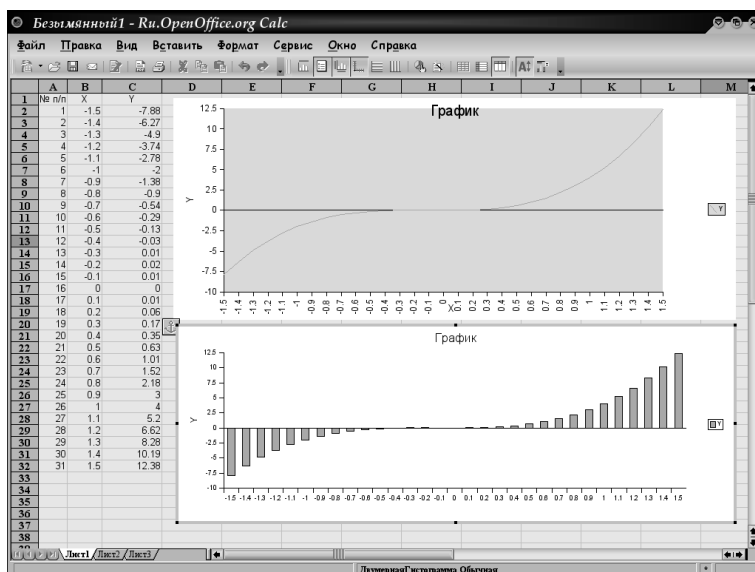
Безымянный1 - Ru.OpenOffice.org Calc

Файл Правка Вид Вставить Формат Сервис Окно Справка

| | A | B | C |
|---|---|---|---|
| 1 | № п/п | X | Y |
| 2 | 1 | -1.5 | -7.88 |
| 3 | 2 | -1.4 | -6.27 |
| 4 | 3 | -1.3 | -4.9 |
| 5 | 4 | -1.2 | -3.74 |
| 6 | 5 | -1.1 | -2.78 |
| 7 | 6 | -1 | -2 |
| 8 | 7 | -0.9 | -1.38 |
| 9 | 8 | -0.8 | -0.9 |
| 10 | 9 | -0.7 | -0.54 |
| 11 | 10 | -0.6 | -0.29 |
| 12 | 11 | -0.5 | -0.13 |
| 13 | 12 | -0.4 | -0.03 |
| 14 | 13 | -0.3 | 0.01 |
| 15 | 14 | -0.2 | 0.02 |
| 16 | 15 | -0.1 | 0.01 |
| 17 | 16 | 0 | 0 |
| 18 | 17 | 0.1 | 0.01 |
| 19 | 18 | 0.2 | 0.06 |
| 20 | 19 | 0.3 | 0.17 |
| 21 | 20 | 0.4 | 0.35 |
| 22 | 21 | 0.5 | 0.63 |
| 23 | 22 | 0.6 | 1.01 |
| 24 | 23 | 0.7 | 1.52 |
| 25 | 24 | 0.8 | 2.18 |
| 26 | 25 | 0.9 | 3 |
| 27 | 26 | 1 | 4 |
| 28 | 27 | 1.1 | 5.2 |
| 29 | 28 | 1.2 | 6.62 |
| 30 | 29 | 1.3 | 8.28 |
| 31 | 30 | 1.4 | 10.19 |
| 32 | 31 | 1.5 | 12.38 |

D E F G H I J K L M

График
12.5 10 7.5 5 2.5 0 -2.5 -5 -7.5 -10
Y
-1.5 -1.4 -1.3 -1.2 -1.1 -1 -0.9 -0.8 -0.7 -0.6 -0.5 -0.4 -0.3 -0.2 -0.1 0 0.1 0.2 0.3 0.4 0.5 0.6 0.7 0.8 0.9 1 1.1 1.2 1.3 1.4 1.5
X
Y

График
12.5 10 7.5 5 2.5 0 -2.5 -5 -7.5 -10
Y
-1.5 -1.4 -1.3 -1.2 -1.1 -1 -0.9 -0.8 -0.7 -0.6 -0.5 -0.4 -0.3 -0.2 -0.1 0 0.1 0.2 0.3 0.4 0.5 0.6 0.7 0.8 0.9 1 1.1 1.2 1.3 1.4 1.5
Y

Лист1 Лист2 Лист3
ДвумернаяГистограмма Обычная